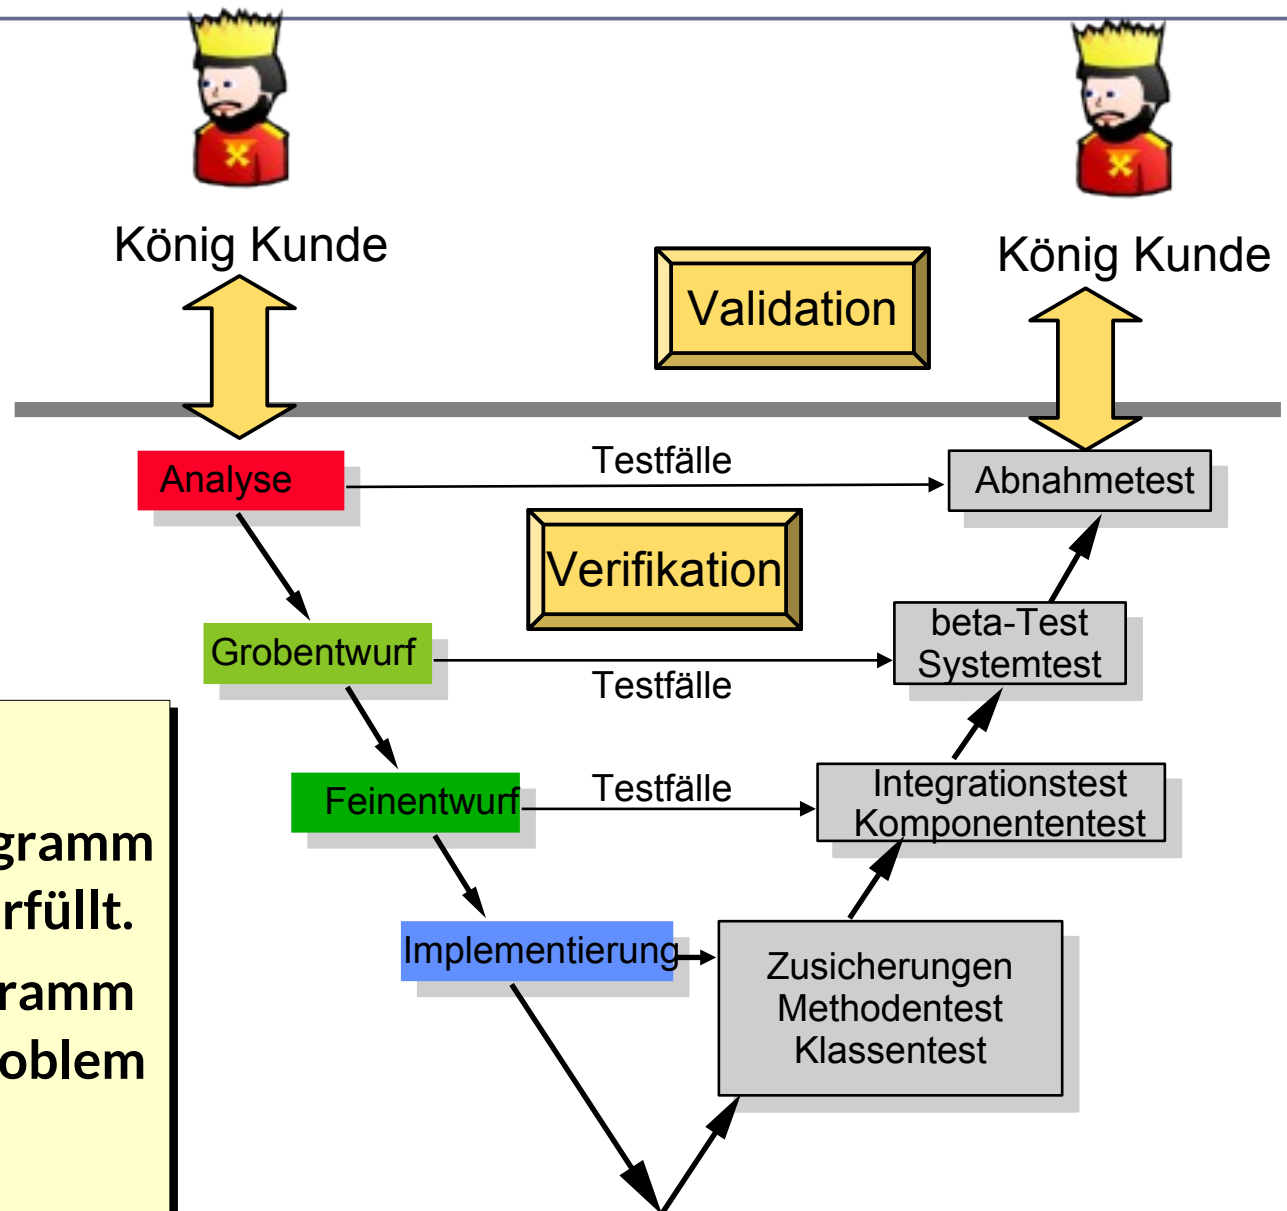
König Kunde

König Kunde

Validation

Analyse

Testfälle

Abnahmetest

Verifikation

Grobentwurf

beta-Test
Systemtest

Testfälle

Feinentwurf

Testfälle

Integrationstest
Komponententest

Implementierung

Zusicherungen
Methodentest
Klassentest

gramm
rfüllt.

ramm
oblem